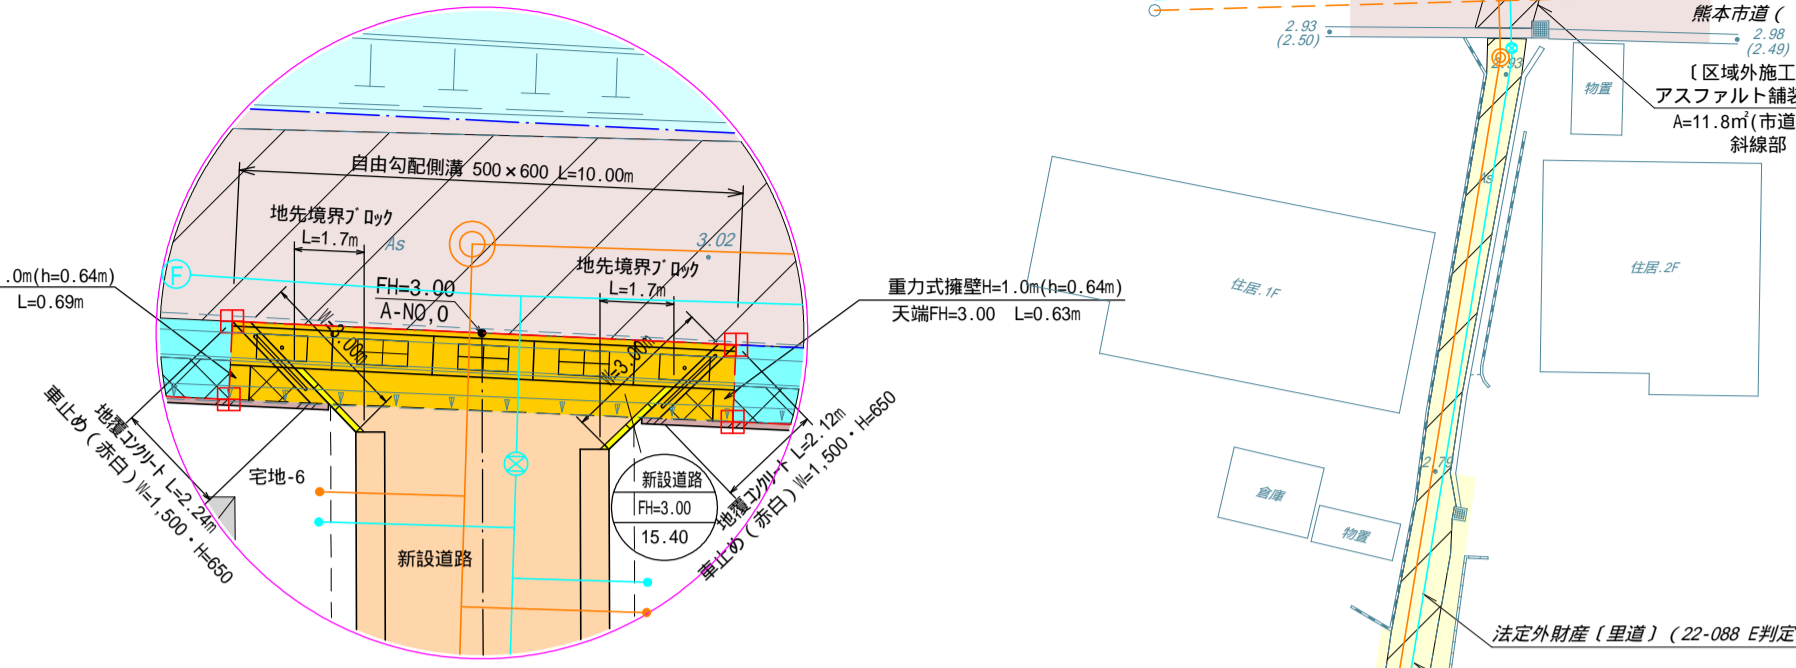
自由勾配側溝 500×600 L=10.00m
地先境界ブロック
L=1.7m
As
3.02
FH=3.00
A-NO,0
地先境界ブロック
L=1.7m
.0m(h=0.64m)
L=0.69m
W=2.00m
W=3.00m
重力式擁壁H=1.0m(h=0.64m)
天端FH=3.00 L=0.63m
車止め(赤白)W=1,500・H=650
地覆コンクリート L=2.24m
宅地-6
新設道路
新設道路
FH=3.00
15.40
地覆コンクリート L=2.12m
車止め(赤白)W=1,500・H=650
2.93
(2.50)
熊本市道(
2.98
(2.49)
2.93
物置
〔区域外施工
アスファルト舗
A=11.8m²(市道
斜線部
As
住居.1F
住居.2F
2.79
倉庫
物置
法定外財産〔里道〕(22-088 E判定